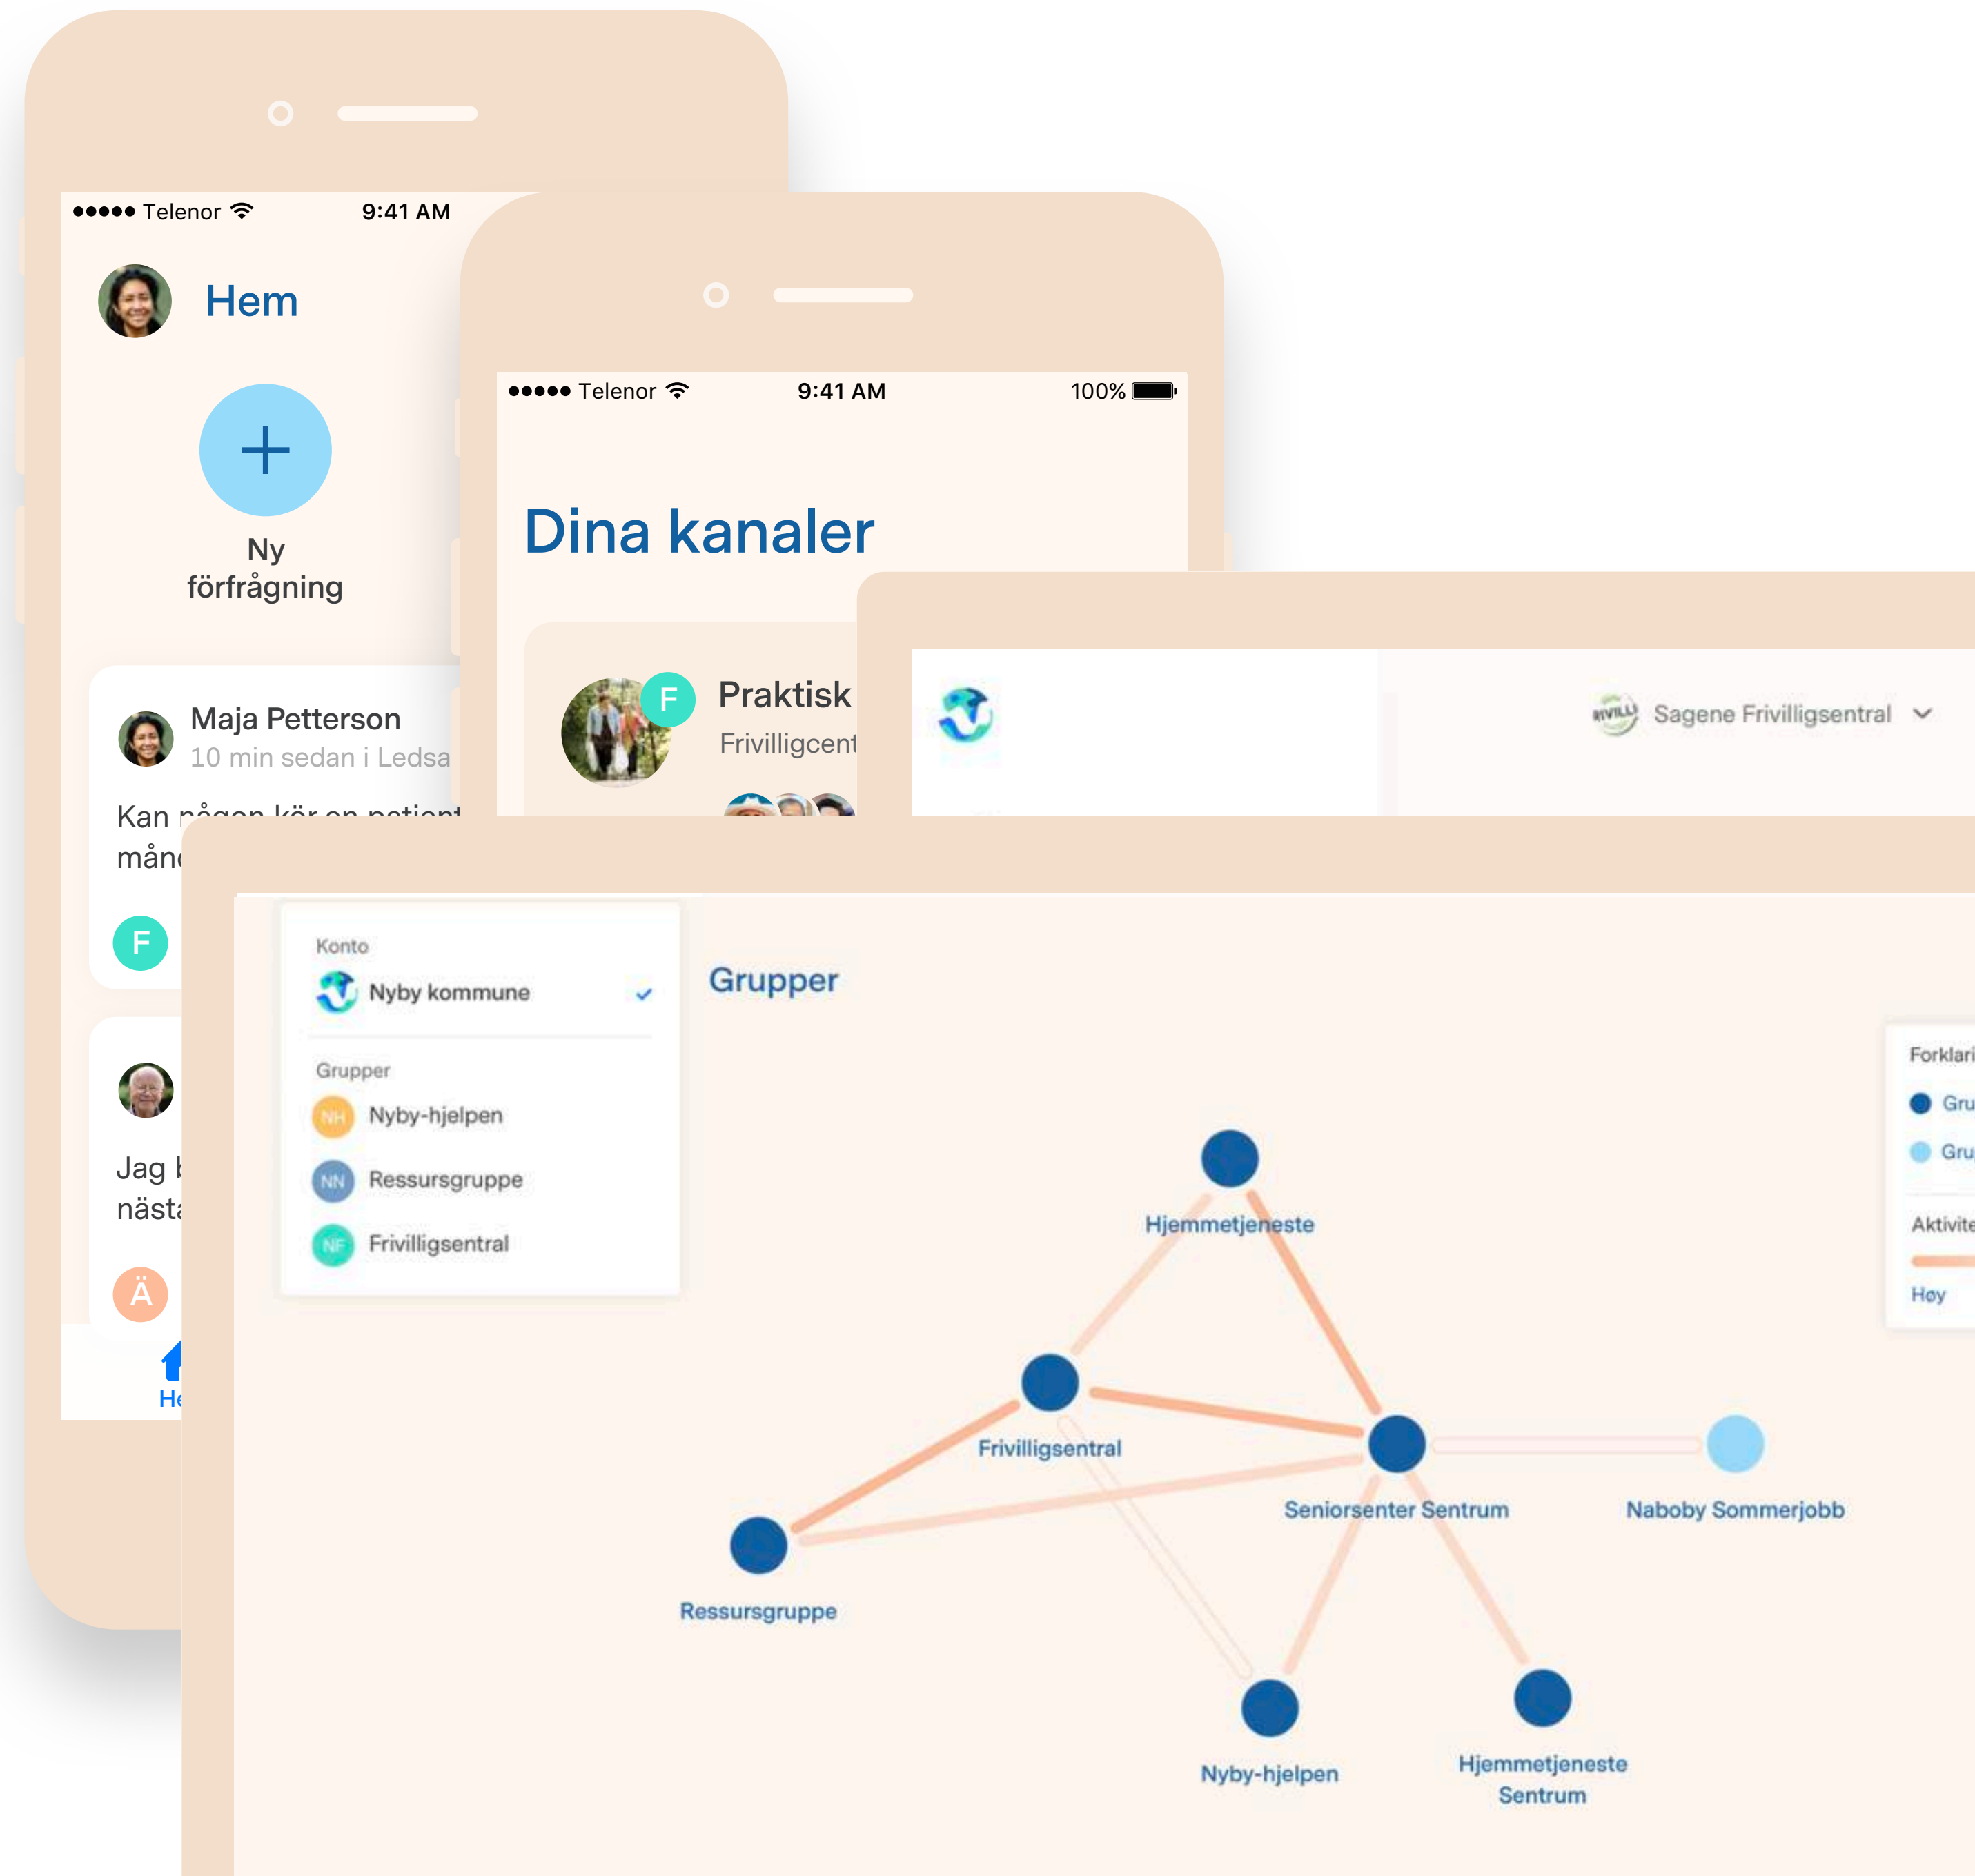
●●●●● Telenor 9:41 AM

Hem

+

Ny förfrågning

Maja Petterson
10 min sedan i Ledsa

Kan någon kör en patient
mån

F

Jag b
nästa

Ä

He

●●●●● Telenor 9:41 AM 100%

Dina kanaler

F

Praktisk
Frivilligcent

Sagene Frivilligsentral

Konto
Nyby kommune

Grupper
NH Nyby-hjelpen
NN Ressursgruppe
NF Frivilligsentral

Grupper

Forklari
Gru
Gru
Aktivite
Høy

Hjemmetjeneste
Frivilligsentral
Seniorsenter Sentrum
Naboby Sommerjobb
Ressursgruppe
Nyby-hjelpen
Hjemmetjeneste Sentrum